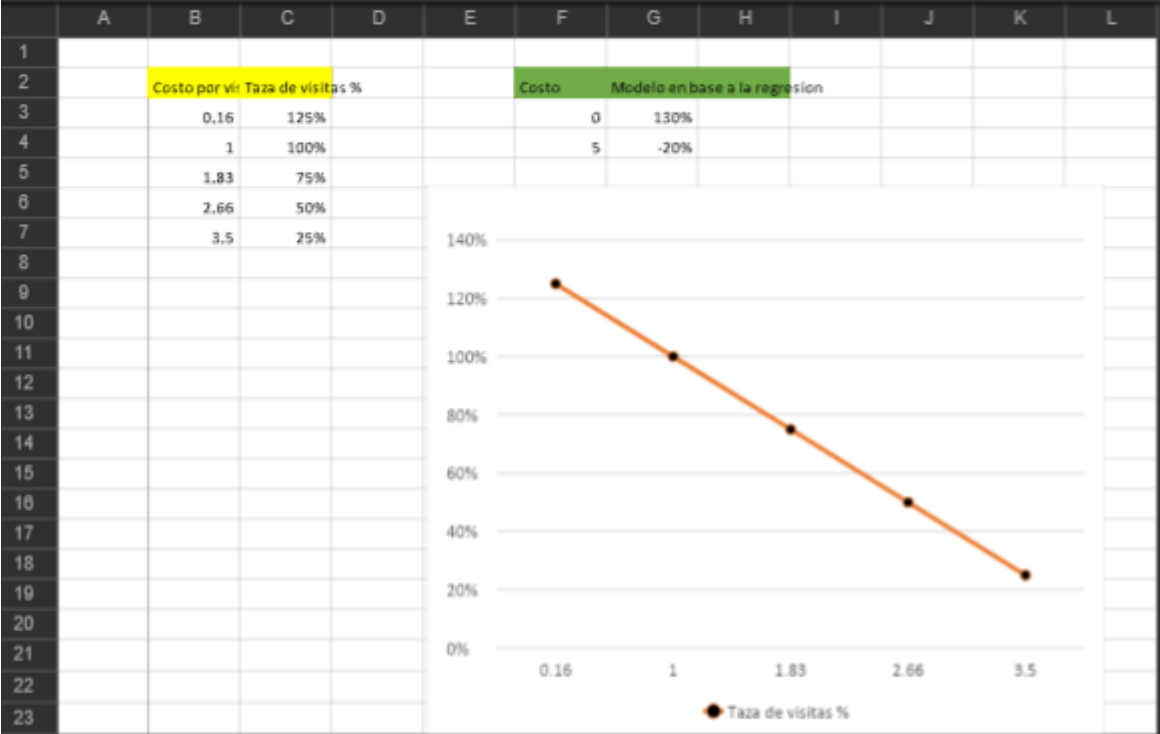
|    | A | B | C | D | E | F | G | H | I | J | K | L |
|----|---|---|---|---|---|---|---|---|---|---|---|---|
| 1 | | | | | | | | | | | | |
| 2 | | Costo por vi | Taza de visitas % | | | Costo | Modelo en base a la regresion | | | | | |
| 3 | | 0.16 | 125% | | | 0 | 130% | | | | | |
| 4 | | 1 | 100% | | | 5 | -20% | | | | | |
| 5 | | 1.83 | 75% | | | | | | | | | |
| 6 | | 2.66 | 50% | | | | | | | | | |
| 7 | | 3.5 | 25% | | | | | | | | | |
| 8 | | | | | | | | | | | | |
| 9 | | | | | | | | | | | | |
| 10 | | | | | | | | | | | | |
| 11 | | | | | | | | | | | | |
| 12 | | | | | | | | | | | | |
| 13 | | | | | | | | | | | | |
| 14 | | | | | | | | | | | | |
| 15 | | | | | | | | | | | | |
| 16 | | | | | | | | | | | | |
| 17 | | | | | | | | | | | | |
| 18 | | | | | | | | | | | | |
| 19 | | | | | | | | | | | | |
| 20 | | | | | | | | | | | | |
| 21 | | | | | | | | | | | | |
| 22 | | | | | | | | | | | | |
| 23 | | | | | | | | | | | | |

140%
120%
100%
80%
60%
40%
20%
0%
0.16 1 1.83 2.66 3.5
Taza de visitas %